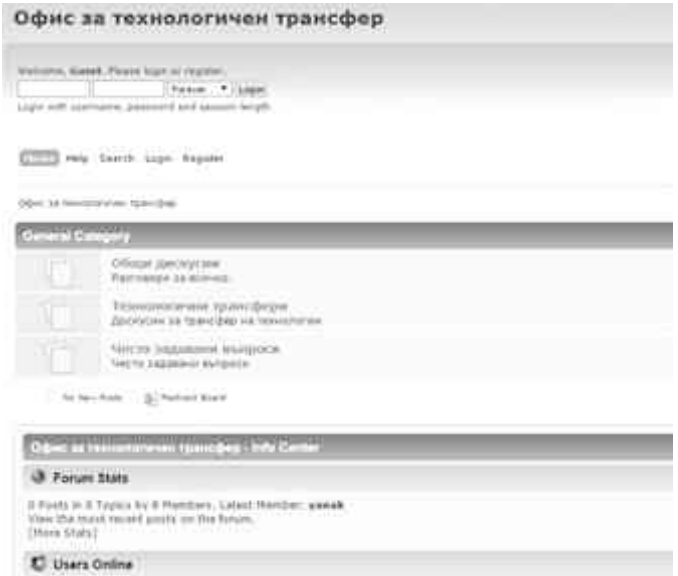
Офис за технологичен трансфер

Welcome, Guest. Please login or register.

Forever Login

Login with username, password and session length

Home Help Search Login Register

Офис за технологичен трансфер

General Category

Общи дискусии
Разговори за всичко

Технологичен трансфер
Дискусии за трансфер на технологии

Често задавани въпроси
Често задавани въпроси

No New Posts Redirect Board

Офис за технологичен трансфер - Info Center

Forum Stats

0 Posts in 0 Topics by 8 Members. Latest Member: usnak
View the most recent posts on the forum.
[More Stats]

Users Online